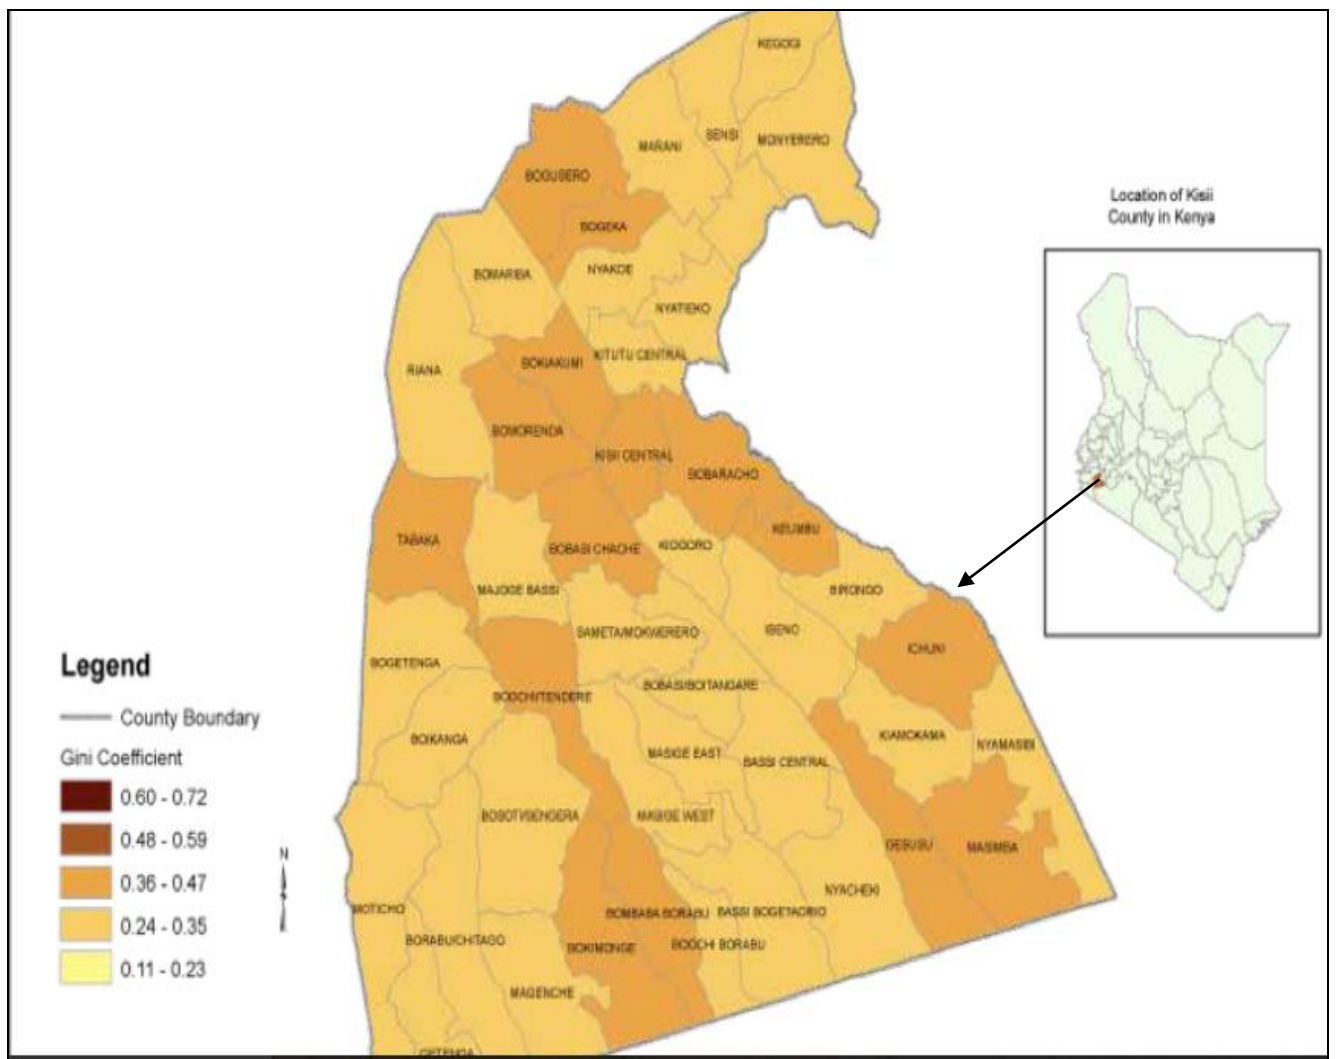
KEGOGI

MARANI

SENSI

MONYERERO

BOGUSERO

BOGEKA

BOMARIBA

NYAKOE

NYATIEKO

BOKIAKUMI

KITUTU CENTRAL

RIANA

BOMORENDA

KISII CENTRAL

SOBARACHO

KEUMBU

TABAKA

BOBASI CHACHE

KIOGORO

MAJOGE BASSI

BIRONGO

SAMETA/MOKWERERO

IBENO

ICHUNI

BOGETENGA

BOOCHI/TENDERE

BOBASI/BOITANGARE

BOIKANGA

KIAMOKAMA

NYAMASIBI

MASIGE EAST

BASSI CENTRAL

BOSOTI/SENGERA

MASIGE WEST

GESUSU

MASIMBA

NYACHEKI

MOTICHO

BOMBABA BORABU

BASSI BOGETAORIO

BORABU/CHITAGO

BOKIMONGE

BOOCHI BORABU

MAGENCHE

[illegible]

Location of Kisii County in Kenya

Legend

County Boundary

Gini Coefficient

0.60 - 0.72

0.48 - 0.59

0.36 - 0.47

0.24 - 0.35

0.11 - 0.23

N